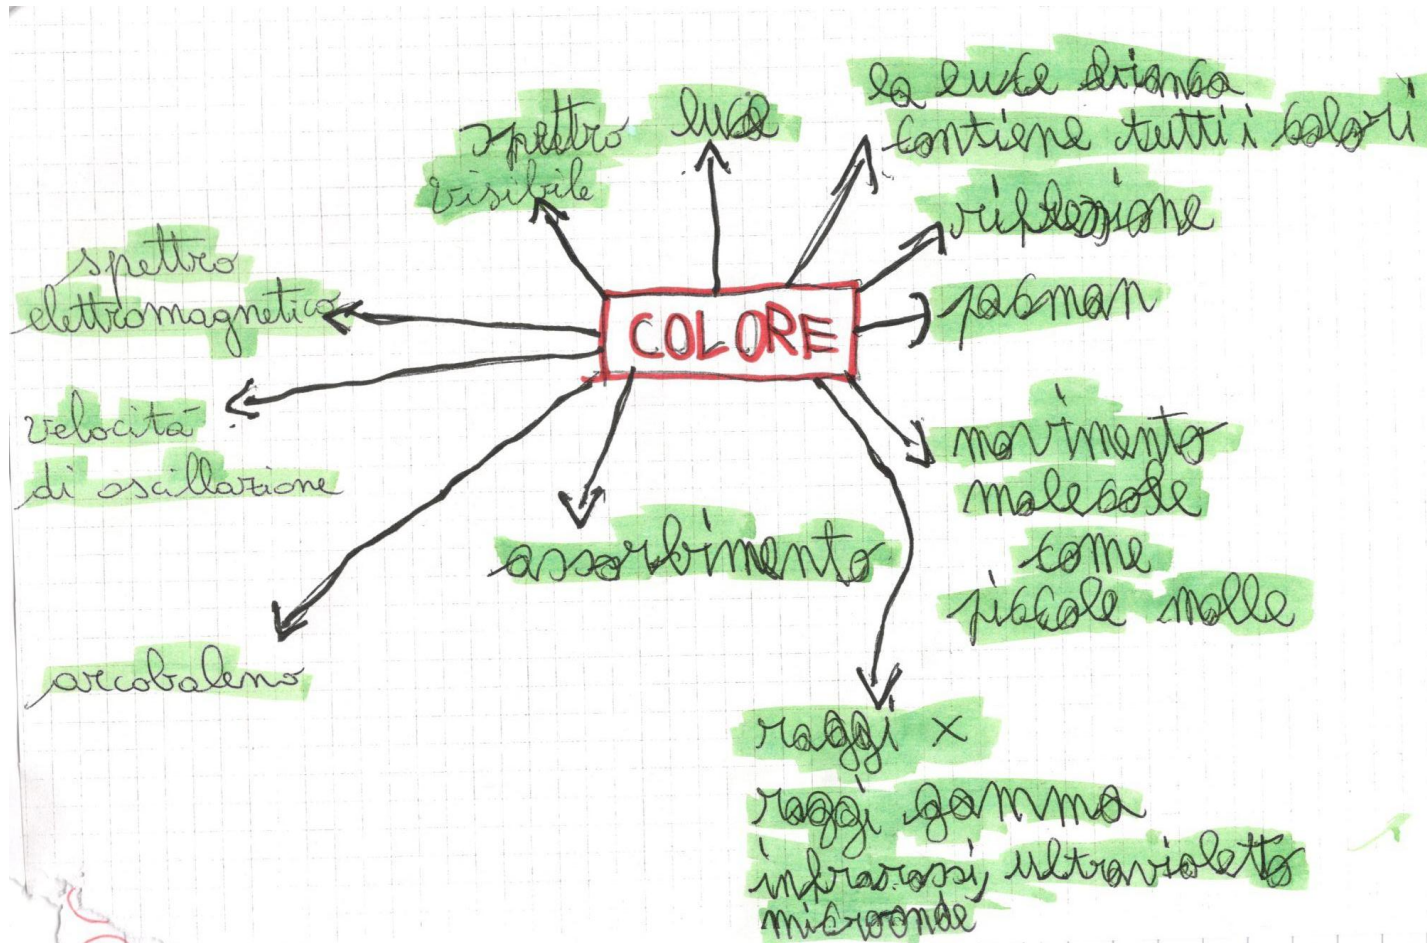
COLORE

spettro visibile

luce

la luce bianca contiene tutti i colori

riflessione

pacman

movimento molecole come piccole molle

raggi X
raggi gamma
infrarossi ultravioletto
microonde

assorbimento

arcobaleno

velocità di oscillazione

spettro elettromagnetico